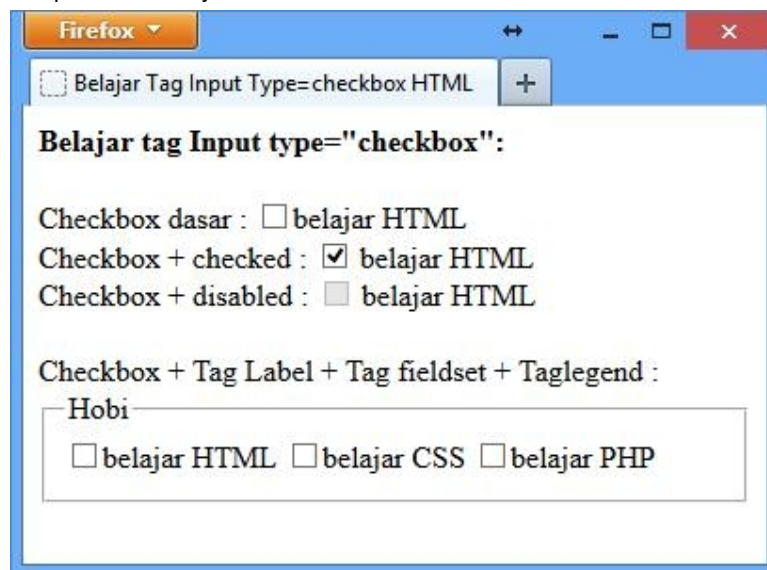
Firefox

Belajar Tag Input Type=checkbox HTML +

**Belajar tag Input type="checkbox":**

Checkbox dasar : ☐ belajar HTML
Checkbox + checked : ☑ belajar HTML
Checkbox + disabled : ☐ belajar HTML

Checkbox + Tag Label + Tag fieldset + Taglegend :
Hobi
☐ belajar HTML ☐ belajar CSS ☐ belajar PHP